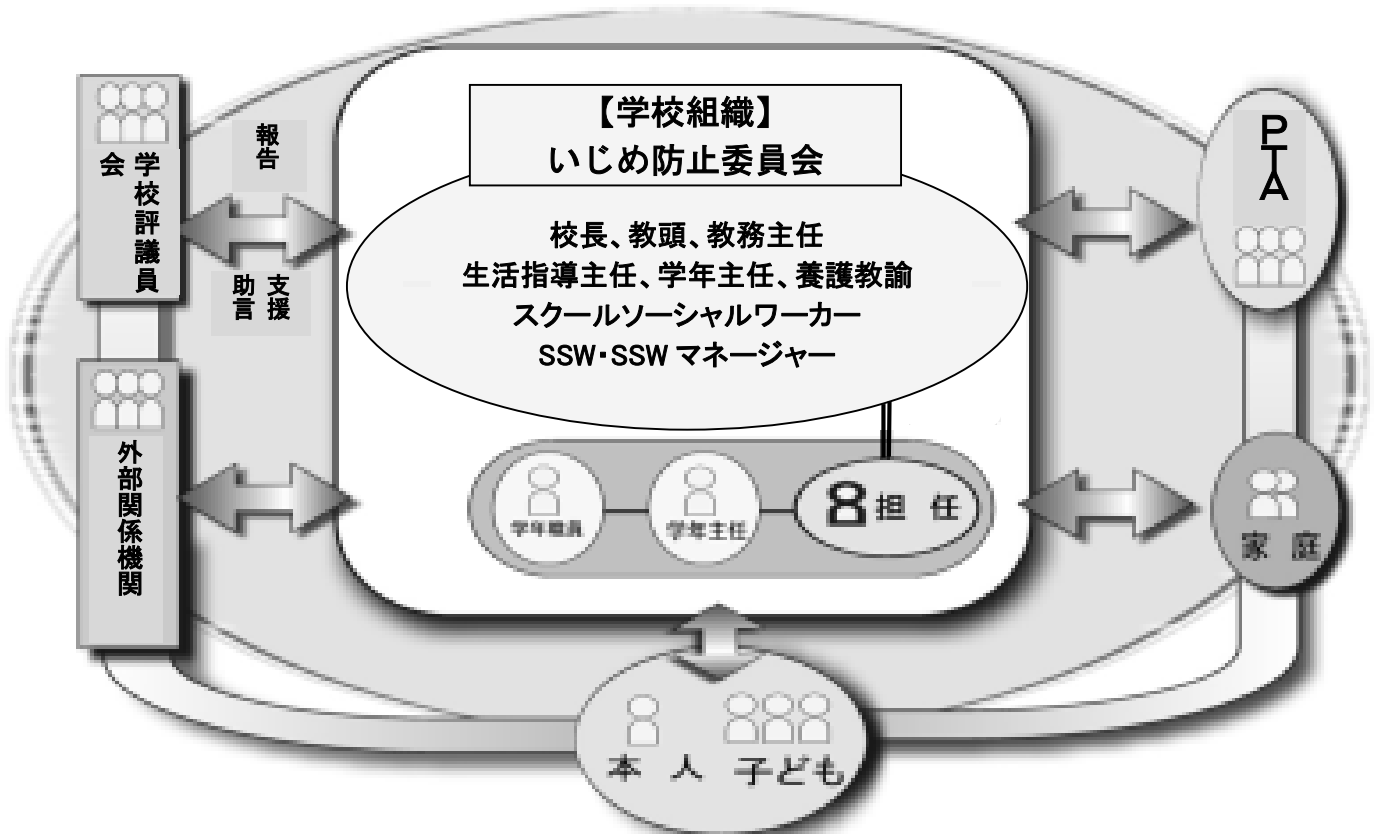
学校評議員会

報告

助言 支援

外部関係機関

【学校組織】
いじめ防止委員会

校長、教頭、教務主任
生活指導主任、学年主任、養護教諭
スクールソーシャルワーカー
SSW・SSW マネージャー

学年職員

学年主任

担 任

PTA

家 庭

本 人

子ども